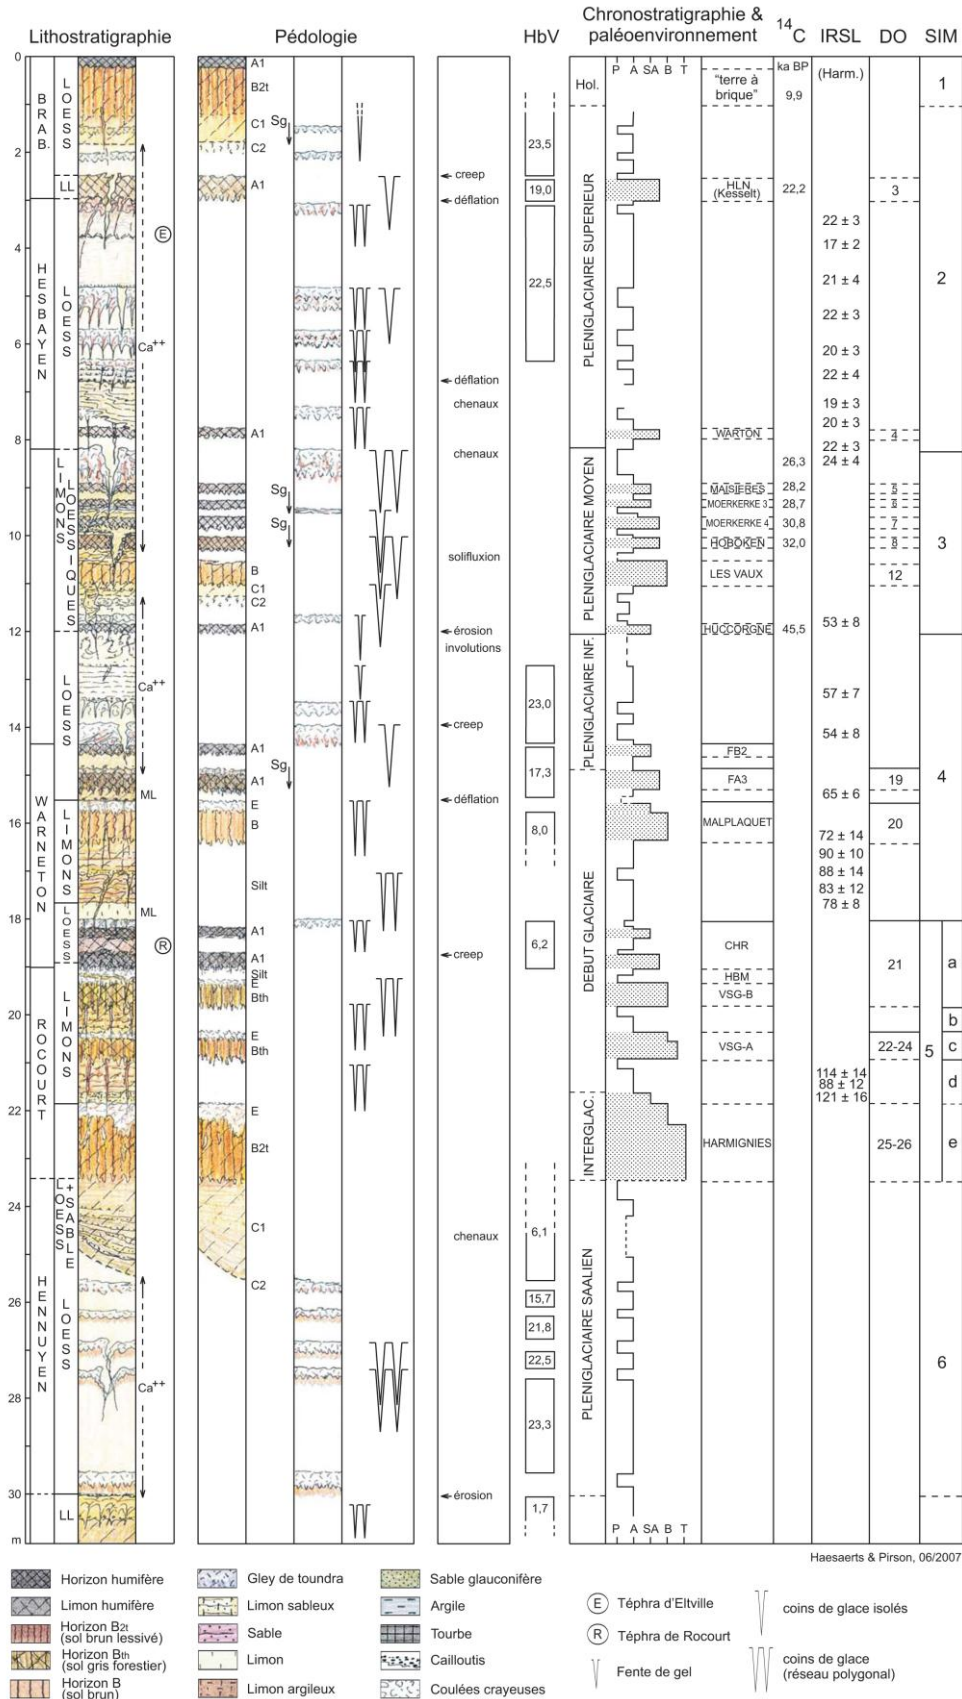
Lithostratigraphie | Pédologie | HbV | Chronostratigraphie & paléoenvironnement | $^{14}C$ | IRSL | DO | SIM

0 2 4 6 8 10 12 14 16 18 20 22 24 26 28 30 m

BRAB. LOESS
LL
HESBAYEN LOESS
Ca$^{++}$
E
LIMONS LOESSIQUES
LOESS
Ca$^{++}$
WARNETON LIMONS
ML
LOESS
ML
R
ROCOURT LIMONS
L+S LOESS SABLE
HENNUYEN LOESS
Ca$^{++}$
LL

A1
B2t
C1 Sg
C2
A1
A1
Sg
Sg
B
C1
C2
A1
A1
Sg
A1
E
B
Silt
A1
A1
Silt
E
Bth
E
Bth
E
B2t
C1
C2

creep
déflation
déflation
chenaux
chenaux
solifluxion
érosion involutions
creep
déflation
creep
chenaux
érosion

23,5
19,0
22,5
23,0
17,3
8,0
6,2
6,1
15,7
21,8
22,5
23,3
1,7

P A SA B T
Hol.
PLENIGLACIAIRE SUPERIEUR
PLENIGLACIAIRE MOYEN
PLENIGLACIAIRE INF.
DEBUT GLACIAIRE
INTERGLAC.
PLENIGLACIAIRE SAALIEN
P A SA B T

"terre à brique"
HLN (Kesselt)
WARTON
MAISIÈRES
MOERKERKE 3
MOERKERKE 4
HOBOKEN
LES VAUX
HUCCORGNE
FB2
FA3
MALPLAQUET
CHR
HBM
VSG-B
VSG-A
HARMIGNIES

ka BP
9,9
22,2
26,3
28,2
28,7
30,8
32,0
45,5

(Harm.)
22 ± 3
17 ± 2
21 ± 4
22 ± 3
20 ± 3
22 ± 4
19 ± 3
20 ± 3
22 ± 3
24 ± 4
53 ± 8
57 ± 7
54 ± 8
65 ± 6
72 ± 14
90 ± 10
88 ± 14
83 ± 12
78 ± 8
114 ± 14
88 ± 12
121 ± 16

3
4
5
6
7
8
12
19
20
21
22-24
25-26

1
2
3
4
a
b
5 c
d
e
6

Haesaerts & Pirson, 06/2007

Horizon humifère
Limon humifère
Horizon B2t (sol brun lessivé)
Horizon Bth (sol gris forestier)
Horizon B (sol brun)
Gley de toundra
Limon sableux
Sable
Limon
Limon argileux
Sable glauconifère
Argile
Tourbe
Cailloutis
Coulées crayeuses
E Téphra d'Eltville
R Téphra de Rocourt
Fente de gel
coins de glace isolés
coins de glace (réseau polygonal)